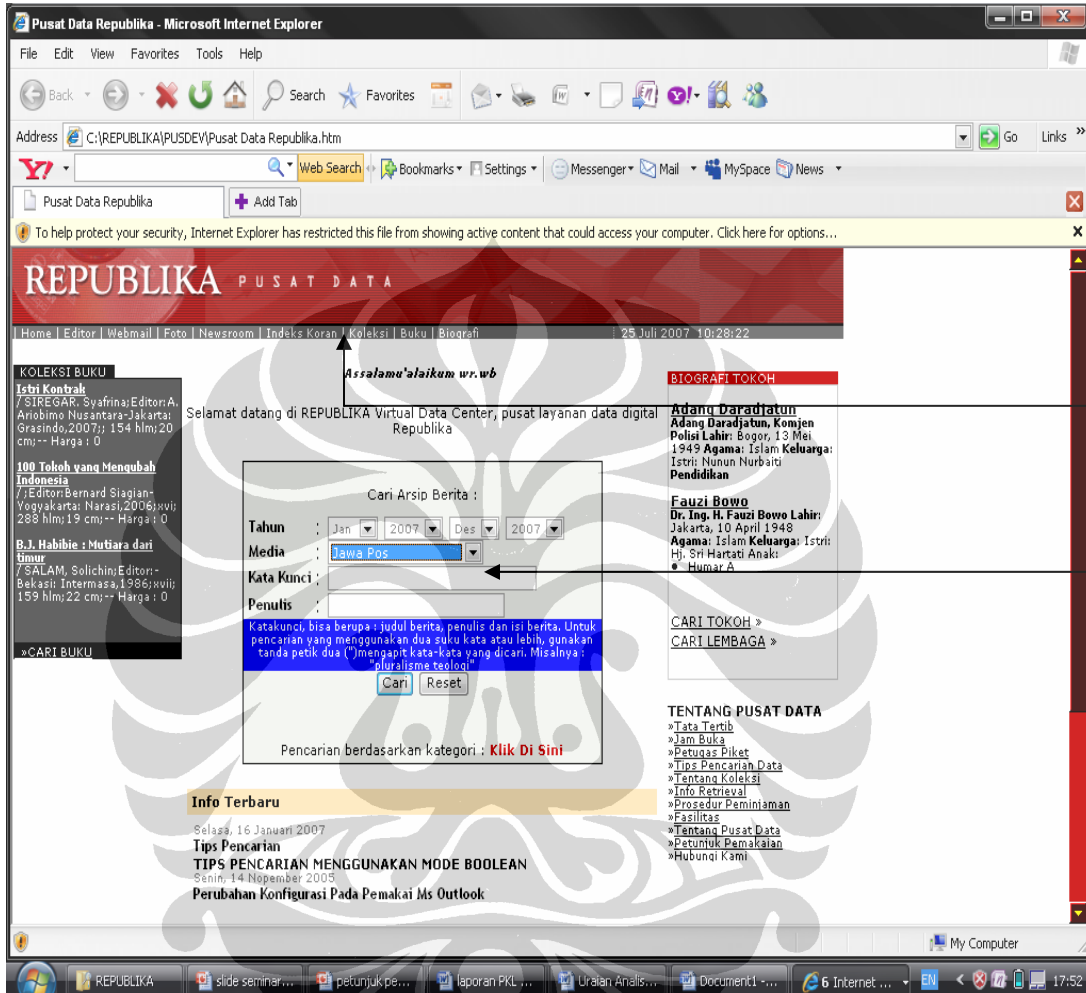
Pusat Data Republika - Microsoft Internet Explorer

File Edit View Favorites Tools Help

Back Search Favorites

Address C:\REPUBLIKA\PUSDEV\Pusat Data Republika.htm Go Links »

Y! Web Search Bookmarks Settings Messenger Mail MySpace News

Pusat Data Republika Add Tab

To help protect your security, Internet Explorer has restricted this file from showing active content that could access your computer. Click here for options...

REPUBLIKA PUSAT DATA

| Home | Editor | Webmail | Foto | Newsroom | Indeks Koran | Koleksi | Buku | Biografi 25 Juli 2007 10:28:22

KOLEKSI BUKU

Istri Kontrak / SIREGAR, Syafrina;Editor:A. Ariobimo Nusantara-Jakarta: Grasindo,2007;; 154 hlm;20 cm;-- Harga : 0

100 Tokoh yang Mengubah Indonesia / ;Editor:Bernard Siagian-Yogyakarta: Narasi,2006;xvi; 288 hlm;19 cm;-- Harga : 0

B.J. Habibie : Mutiara dari timur / SALAM, Solichin;Editor:-Bekasi: Intermasa,1986;xvii; 159 hlm;22 cm;-- Harga : 0

»CARI BUKU

Assalamu'alaikum wr.wb

Selamat datang di REPUBLIKA Virtual Data Center, pusat layanan data digital Republika

Cari Arsip Berita :

Tahun : Jan 2007 Des 2007

Media : Jawa Pos

Kata Kunci :

Penulis :

Katakunci, bisa berupa : judul berita, penulis dan isi berita. Untuk pencarian yang menggunakan dua suku kata atau lebih, gunakan tanda petik dua (") mengapit kata-kata yang dicari. Misalnya : "pluralisme teologi"

Cari Reset

Pencarian berdasarkan kategori : Klik Di Sini

BIOGRAFI TOKOH

Adang Daradjatun
Adang Daradjatun, Komjen Polisi Lahir: Bogor, 13 Mei 1949 Agama: Islam Keluarga: Istri: Nunun Nurbaiti Pendidikan

Fauzi Bowo
Dr. Ing. H. Fauzi Bowo Lahir: Jakarta, 10 April 1948 Agama: Islam Keluarga: Istri: Hj. Sri Hartati Anak:
● Humar A

CARI TOKOH »
CARI LEMBAGA »

TENTANG PUSAT DATA
»Tata Tertib
»Jam Buka
»Petugas Piket
»Tips Pencarian Data
»Tentang Koleksi
»Info Retrieval
»Prosedur Peminjaman
»Fasilitas
»Tentang Pusat Data
»Petunjuk Pemakaian
»Hubungi Kami

Info Terbaru

Selasa, 16 Januari 2007
Tips Pencarian
TIPS PENCARIAN MENGGUNAKAN MODE BOOLEAN
Senin, 14 Nopember 2005
Perubahan Konfigurasi Pada Pemakai Ms Outlook

My Computer

REPUBLIKA | slide seminar... | petunjuk pe... | laporan PKL ... | Uraian Analis... | Document1 -... | 6 Internet ... | EN | 17:52